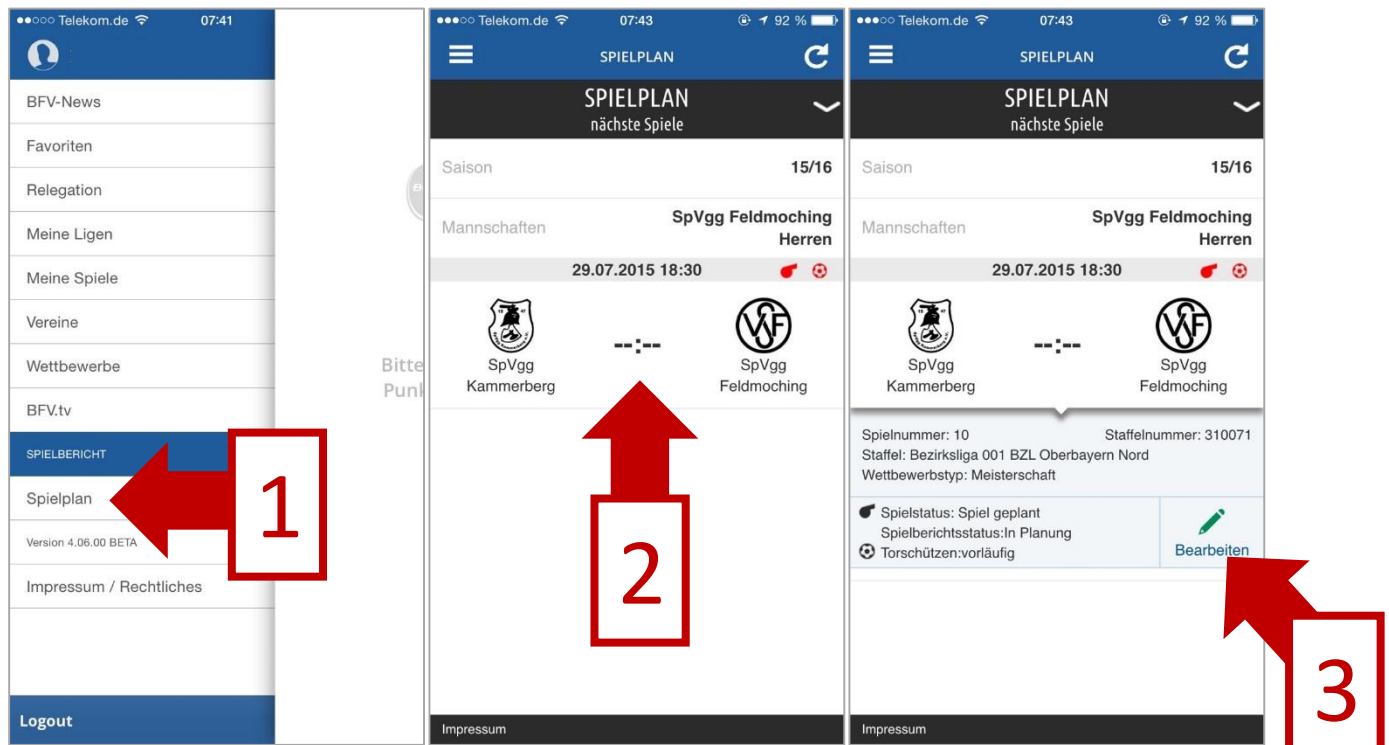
●●○○○ Telekom.de 07:41

BFV-News
Favoriten
Relegation
Meine Ligen
Meine Spiele
Vereine
Wettbewerbe
BFV.tv
SPIELBERICHT
Spielplan
Version 4.06.00 BETA
Impressum / Rechtliches

Logout

Bitte
Punk

1

●●○○○ Telekom.de 07:43 92 %

SPIELPLAN

SPIELPLAN
nächste Spiele

Saison 15/16
Mannschaften SpVgg Feldmoching Herren
29.07.2015 18:30

SpVgg Kammerberg --:-- SpVgg Feldmoching

Impressum

2

●●○○○ Telekom.de 07:43 92 %

SPIELPLAN

SPIELPLAN
nächste Spiele

Saison 15/16
Mannschaften SpVgg Feldmoching Herren
29.07.2015 18:30

SpVgg Kammerberg --:-- SpVgg Feldmoching

Spielnummer: 10 Staffelnummer: 310071
Staffel: Bezirksliga 001 BZL Oberbayern Nord
Wettbewerbstyp: Meisterschaft

Spielstatus: Spiel geplant
Spielberichtsstatus:In Planung
Torschützen:vorläufig

Bearbeiten

Impressum

3